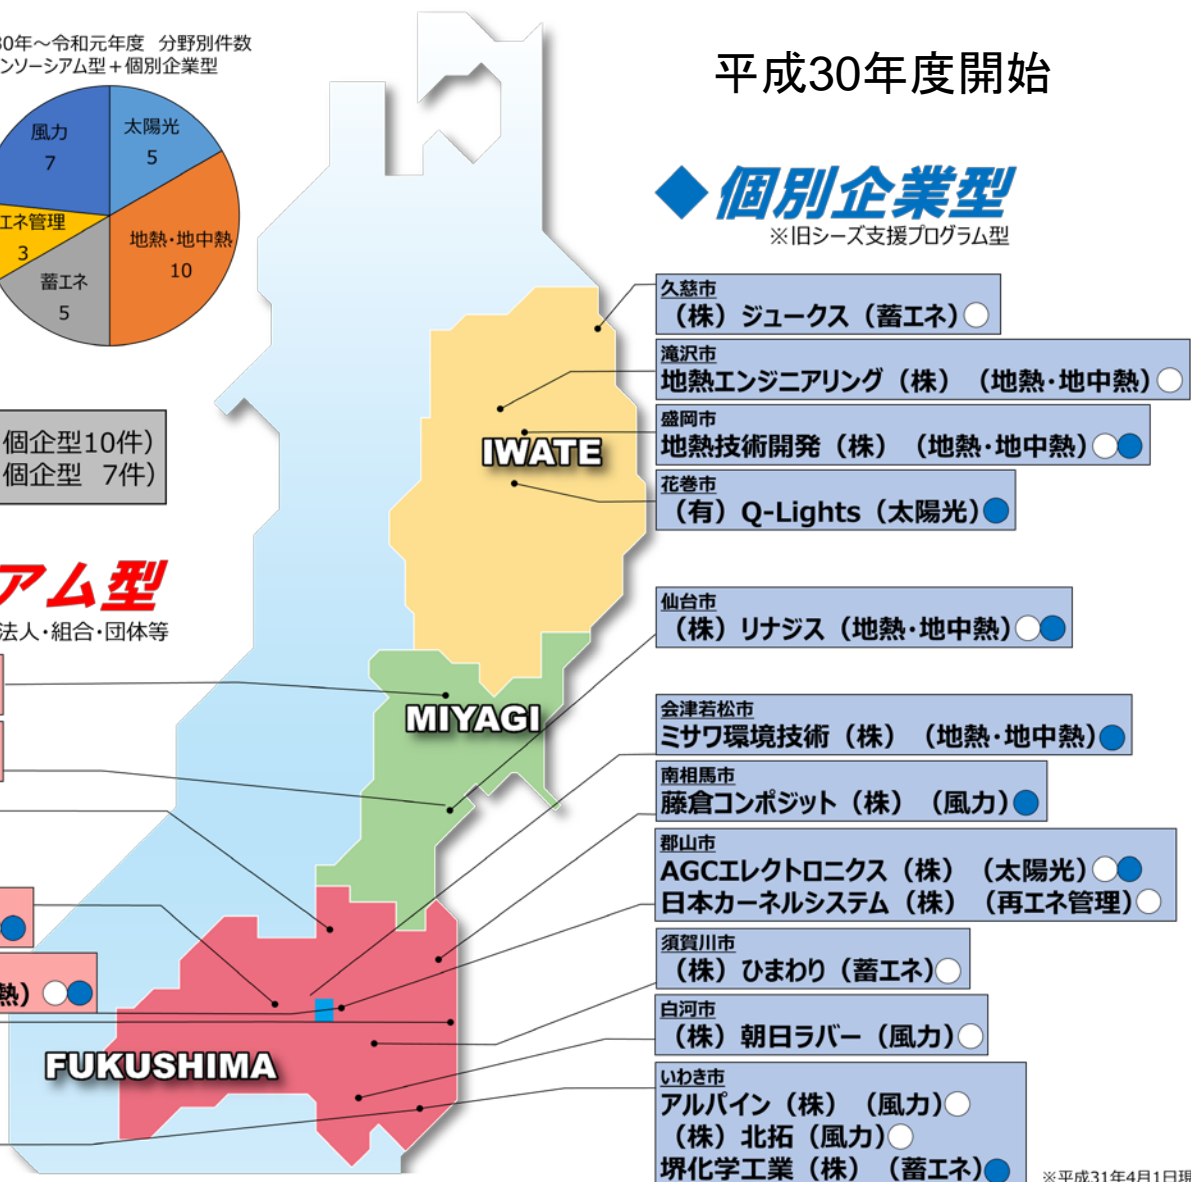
30年～令和元年度 分野別件数
ンソーシアム型＋個別企業型

風力
7

太陽光
5

エネ管理
3

地熱・地中熱
10

蓄エネ
5

個企型10件）
個企型 7件）

アム型
法人・組合・団体等

熱）

平成30年度開始

◆個別企業型
※旧シーズ支援プログラム型

久慈市
（株）ジュークス（蓄エネ）

滝沢市
地熱エンジニアリング（株）（地熱・地中熱）

盛岡市
地熱技術開発（株）（地熱・地中熱）

IWATE

花巻市
（有）Q-Lights（太陽光）

仙台市
（株）リナジス（地熱・地中熱）

MIYAGI

会津若松市
ミサワ環境技術（株）（地熱・地中熱）

南相馬市
藤倉コンポジット（株）（風力）

郡山市
AGCエレクトロニクス（株）（太陽光）
日本カーネルシステム（株）（再エネ管理）

須賀川市
（株）ひまわり（蓄エネ）

白河市
（株）朝日ラバー（風力）

FUKUSHIMA

いわき市
アルパイン（株）（風力）
（株）北拓（風力）
堺化学工業（株）（蓄エネ）

※平成31年4月1日現